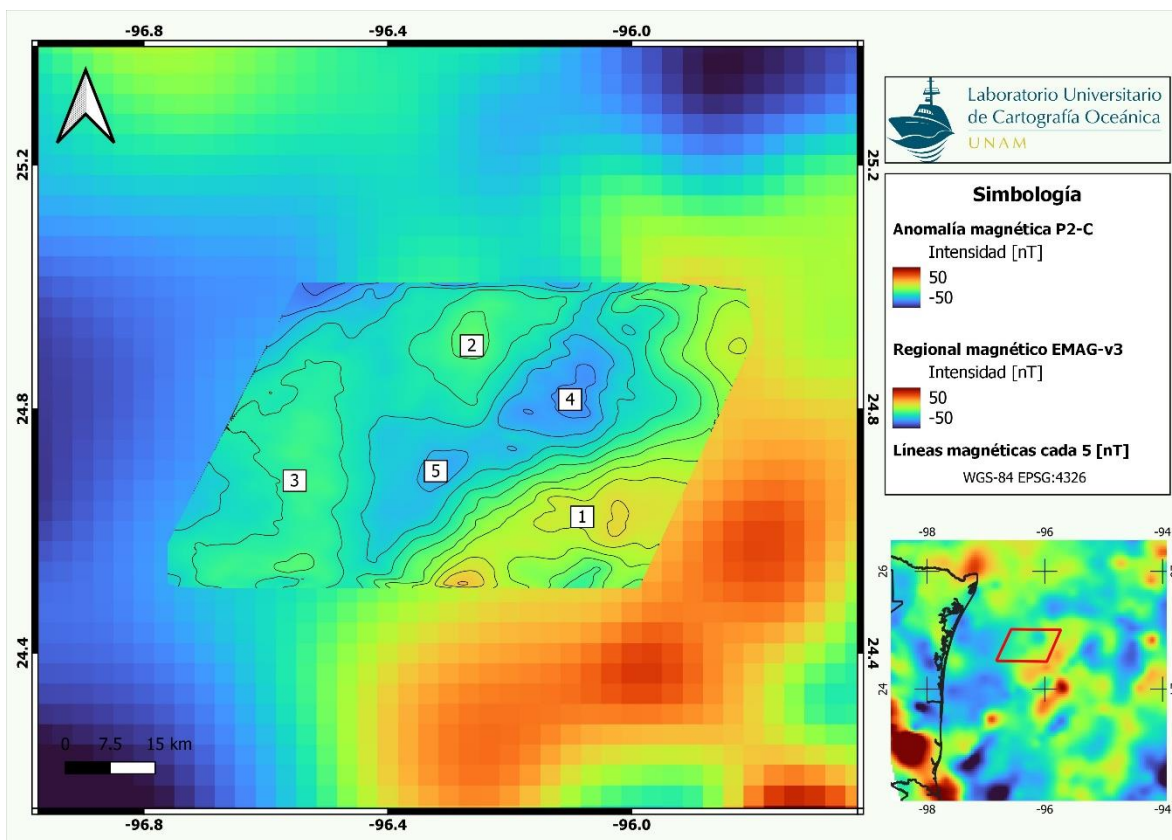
-96.8 -96.4 -96.0

25.2
24.8
24.4

2
4
5
3
1

0 7.5 15 km

-96.8 -96.4 -96.0

Laboratorio Universitario de Cartografía Oceánica
UNAM

Simbología

Anomalía magnética P2-C
Intensidad [nT]
50
-50

Regional magnético EMAG-v3
Intensidad [nT]
50
-50

Líneas magnéticas cada 5 [nT]

WGS-84 EPSG:4326

-98 -96 -94
26
24
-98 -96 -94